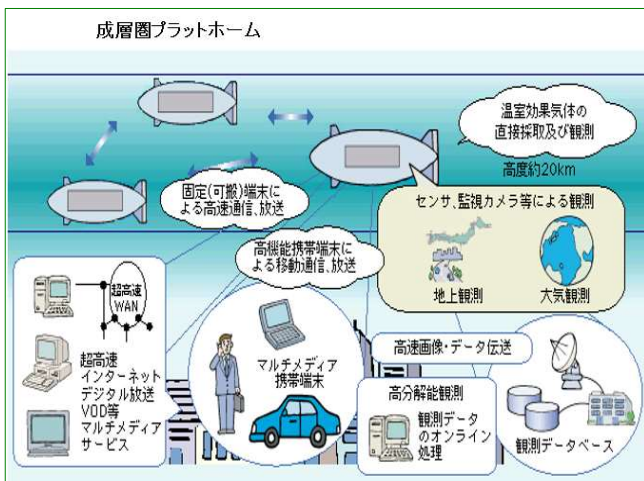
成層圏プラットホーム

温室効果気体の直接採取及び観測

高度約20km

固定(可搬)端末による高速通信、放送

センサ、監視カメラ等による観測

地上観測

大気観測

高機能携帯端末による移動通信、放送

超高速WAN

超高速インターネットデジタル放送VOD等マルチメディアサービス

マルチメディア携帯端末

高速画像・データ伝送

高分解能観測

観測データのオンライン処理

観測データベース